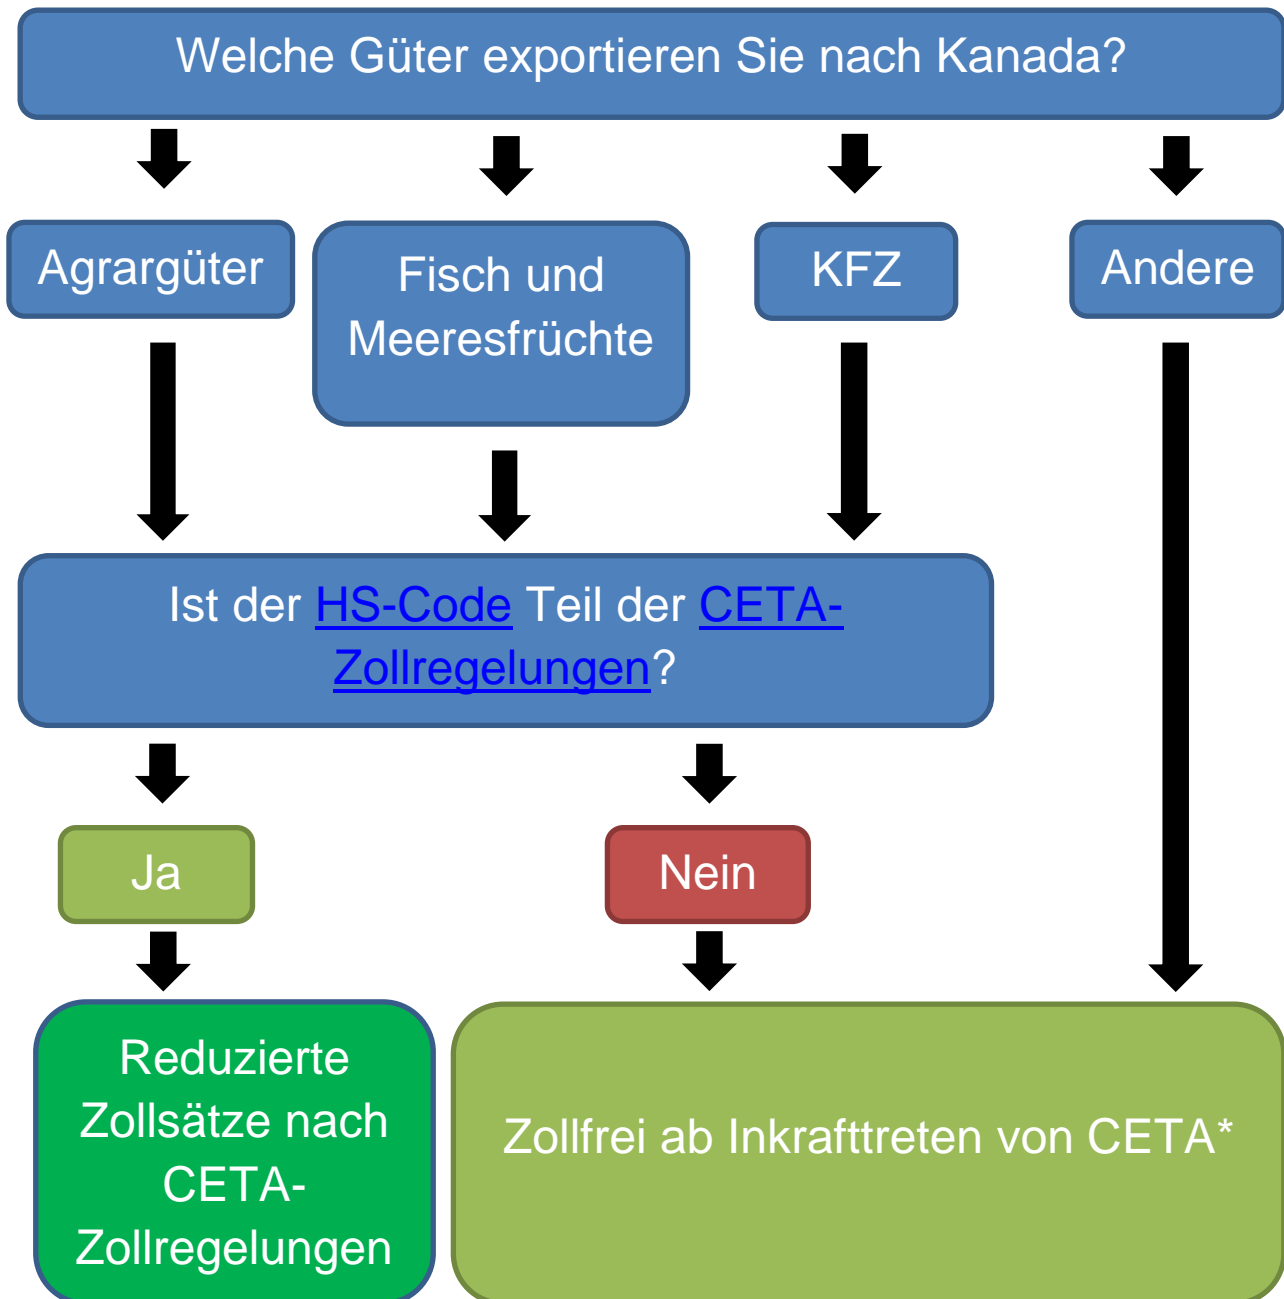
Welche Güter exportieren Sie nach Kanada?

Agrargüter

Fisch und Meeresfrüchte

KFZ

Andere

Ist der HS-Code Teil der CETA-Zollregelungen?

Ja

Nein

Reduzierte Zollsätze nach CETA-Zollregelungen

Zollfrei ab Inkrafttreten von CETA*